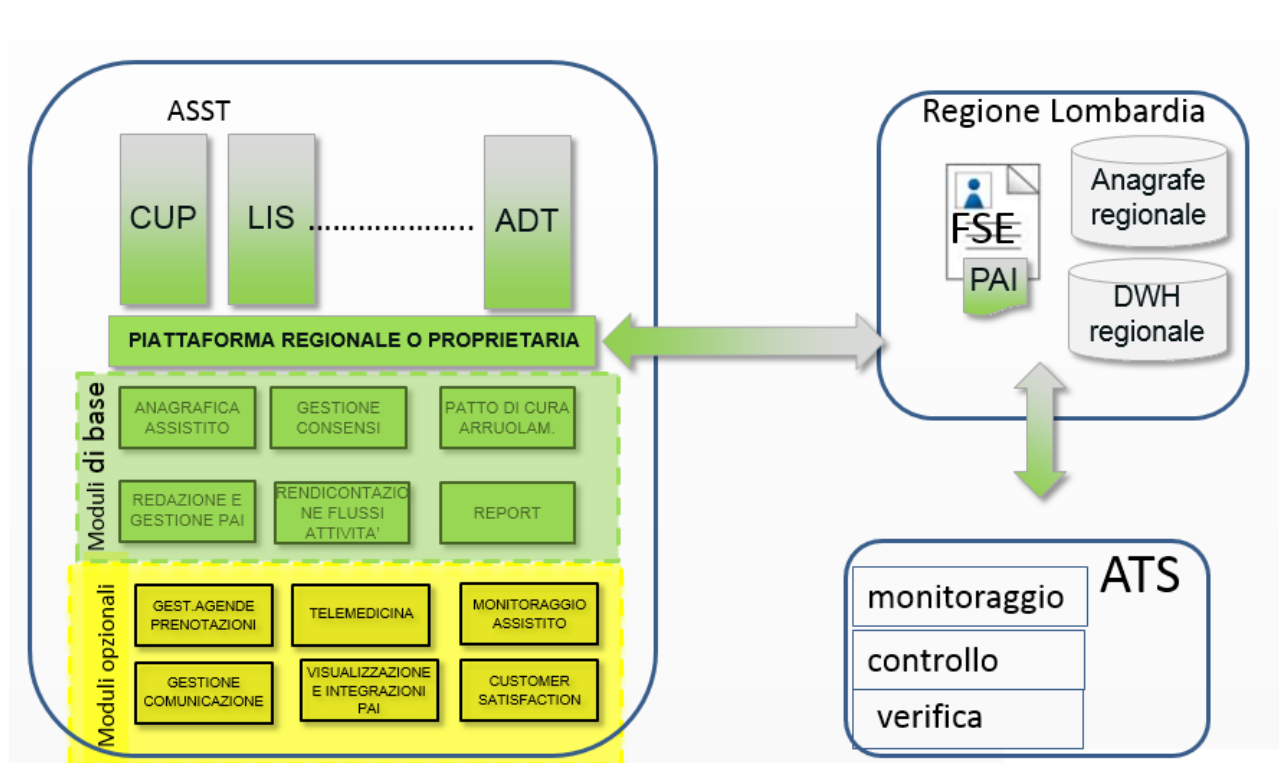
ASST

CUP

LIS ..................

ADT

PIATTAFORMA REGIONALE O PROPRIETARIA

Moduli di base

ANAGRAFICA ASSISTITO

GESTIONE CONSENSI

PATTO DI CURA ARRUOLAM.

REDAZIONE E GESTIONE PAI

RENDICONTAZIONE FLUSSI ATTIVITA'

REPORT

Moduli opzionali

GEST.AGENDE PRENOTAZIONI

TELEMEDICINA

MONITORAGGIO ASSISTITO

GESTIONE COMUNICAZIONE

VISUALIZZAZIONE E INTEGRAZIONI PAI

CUSTOMER SATISFACTION

Regione Lombardia

FSE

PAI

Anagrafe regionale

DWH regionale

ATS

monitoraggio

controllo

verifica